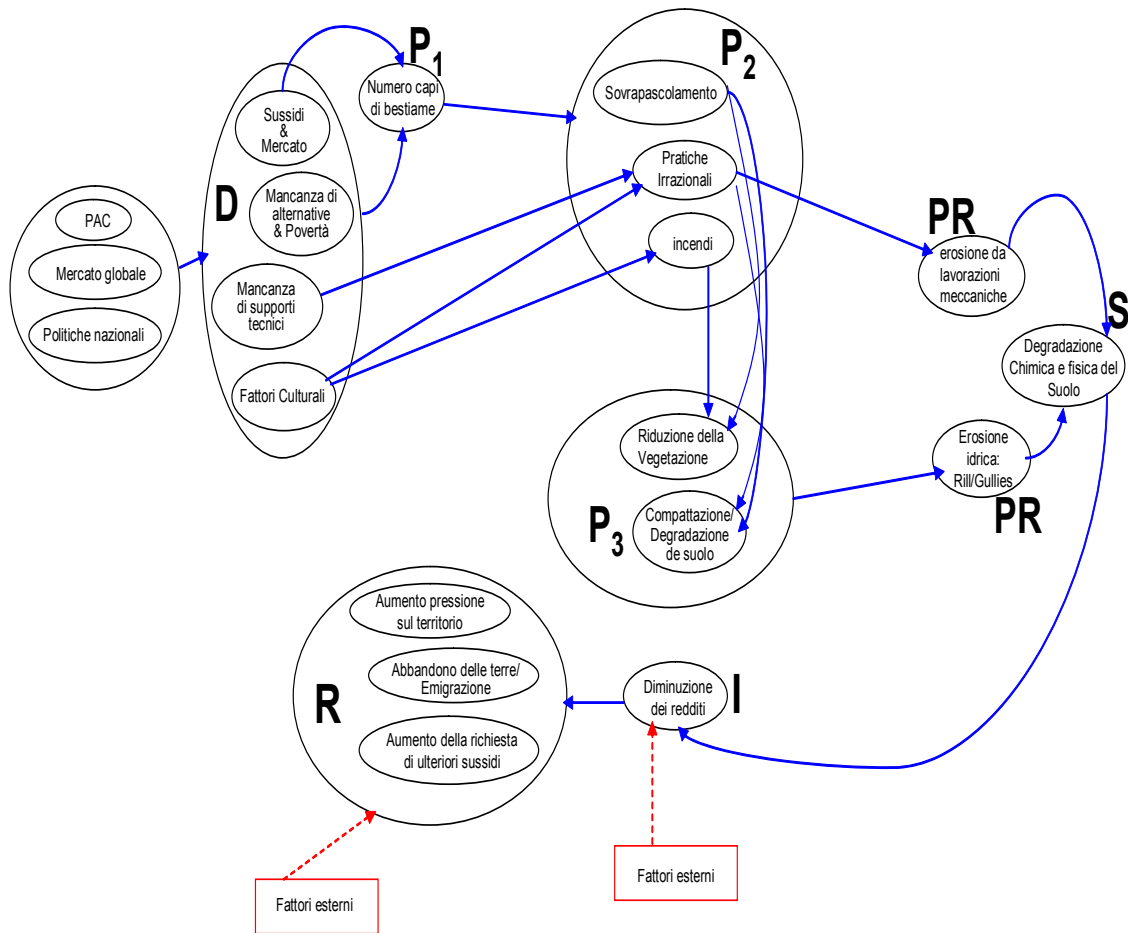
PAC

Mercato globale

Politiche nazionali

D

Sussidi & Mercato

Mancanza di alternative & Povertà

Mancanza di supporti tecnici

Fattori Culturali

$P_1$

Numero capi di bestiame

$P_2$

Sovrapascolamento

Pratiche Irrazionali

incendi

PR

erosione da lavorazioni meccaniche

S

Degradazione Chimica e fisica del Suolo

Riduzione della Vegetazione

Compattazione/ Degradazione de suolo

$P_3$

Erosione idrica: Rill/Gullies

PR

R

Aumento pressione sul territorio

Abbandono delle terre/ Emigrazione

Aumento della richiesta di ulteriori sussidi

Diminuzione dei redditi

I

Fattori esterni

Fattori esterni